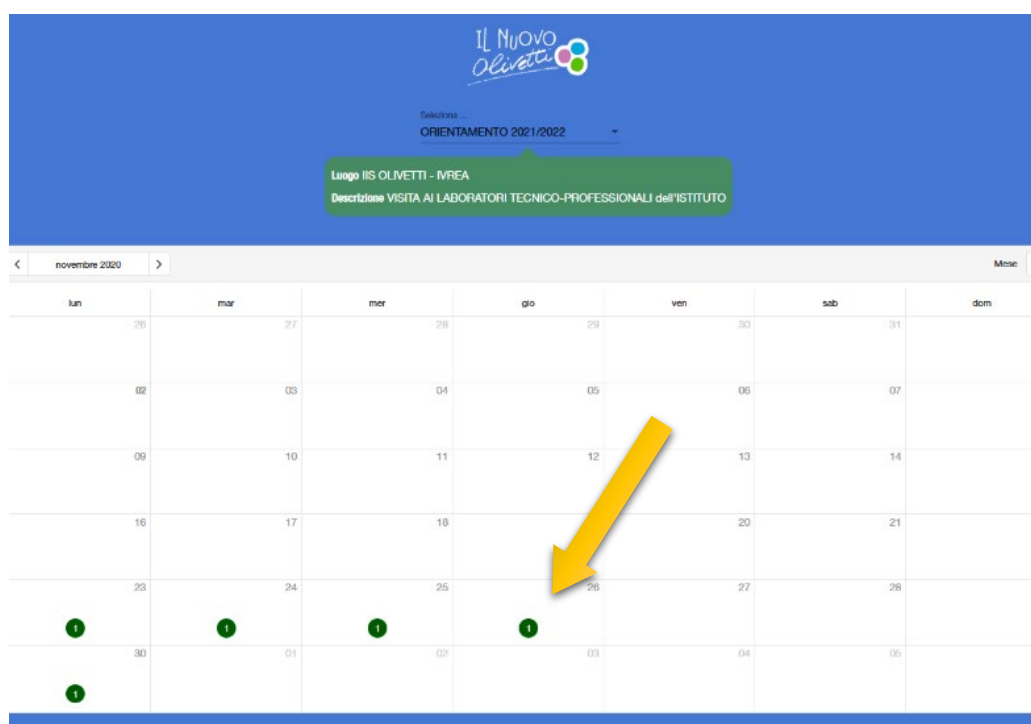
IL NUOVO
Olivetti

Seleziona ...
ORIENTAMENTO 2021/2022

Luogo IIS OLIVETTI - IVREA
Descrizione VISITA AI LABORATORI TECNICO-PROFESSIONALI dell'ISTITUTO

< novembre 2020 >

Mese

| lun | mar | mer | gio | ven | sab | dom |
|---|---|---|---|---|---|---|
| 26 | 27 | 28 | 29 | 30 | 31 | |
| 02 | 03 | 04 | 05 | 06 | 07 | |
| 09 | 10 | 11 | 12 | 13 | 14 | |
| 16 | 17 | 18 | | 20 | 21 | |
| 23 1 | 24 1 | 25 1 | 26 1 | 27 | 28 | |
| 30 1 | 01 | 02 | 03 | 04 | 05 | |